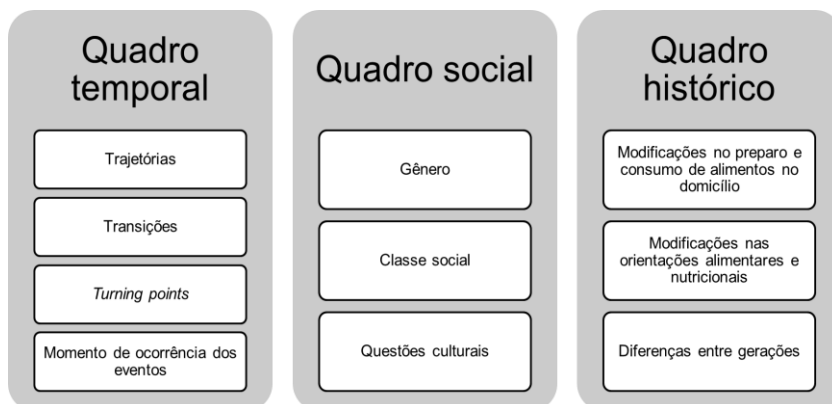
Quadro temporal

Trajetórias

Transições

*Turning points*

Momento de ocorrência dos eventos

Quadro social

Gênero

Classe social

Questões culturais

Quadro histórico

Modificações no preparo e consumo de alimentos no domicílio

Modificações nas orientações alimentares e nutricionais

Diferenças entre gerações